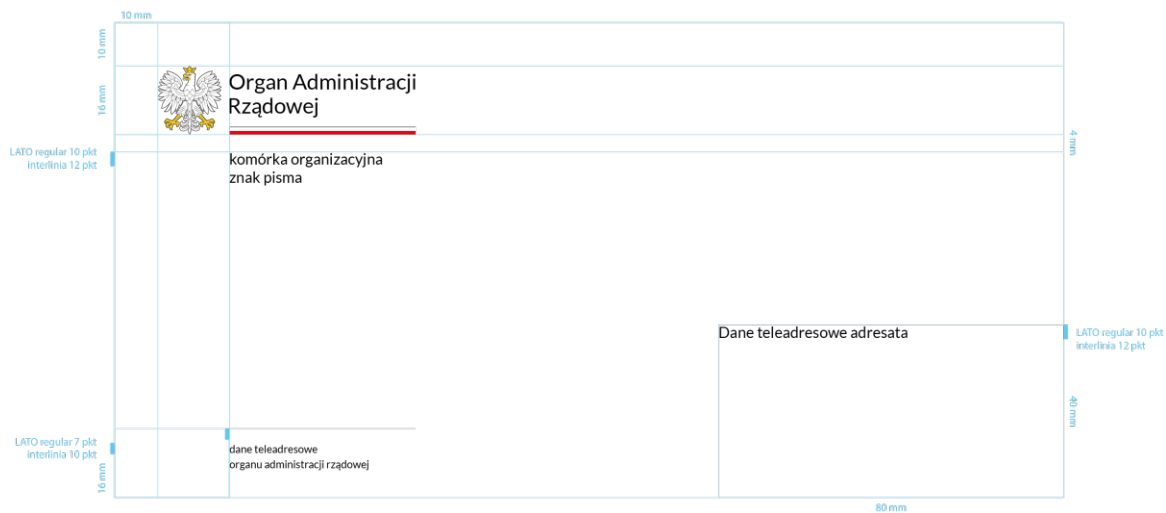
10 mm

10 mm

16 mm

Organ Administracji Rządowej

4 mm

LATO regular 10 pkt interlinia 12 pkt

komórka organizacyjna
znak pisma

Dane teleadresowe adresata

LATO regular 10 pkt interlinia 12 pkt

40 mm

LATO regular 7 pkt interlinia 10 pkt

dane teleadresowe
organu administracji rządowej

16 mm

80 mm